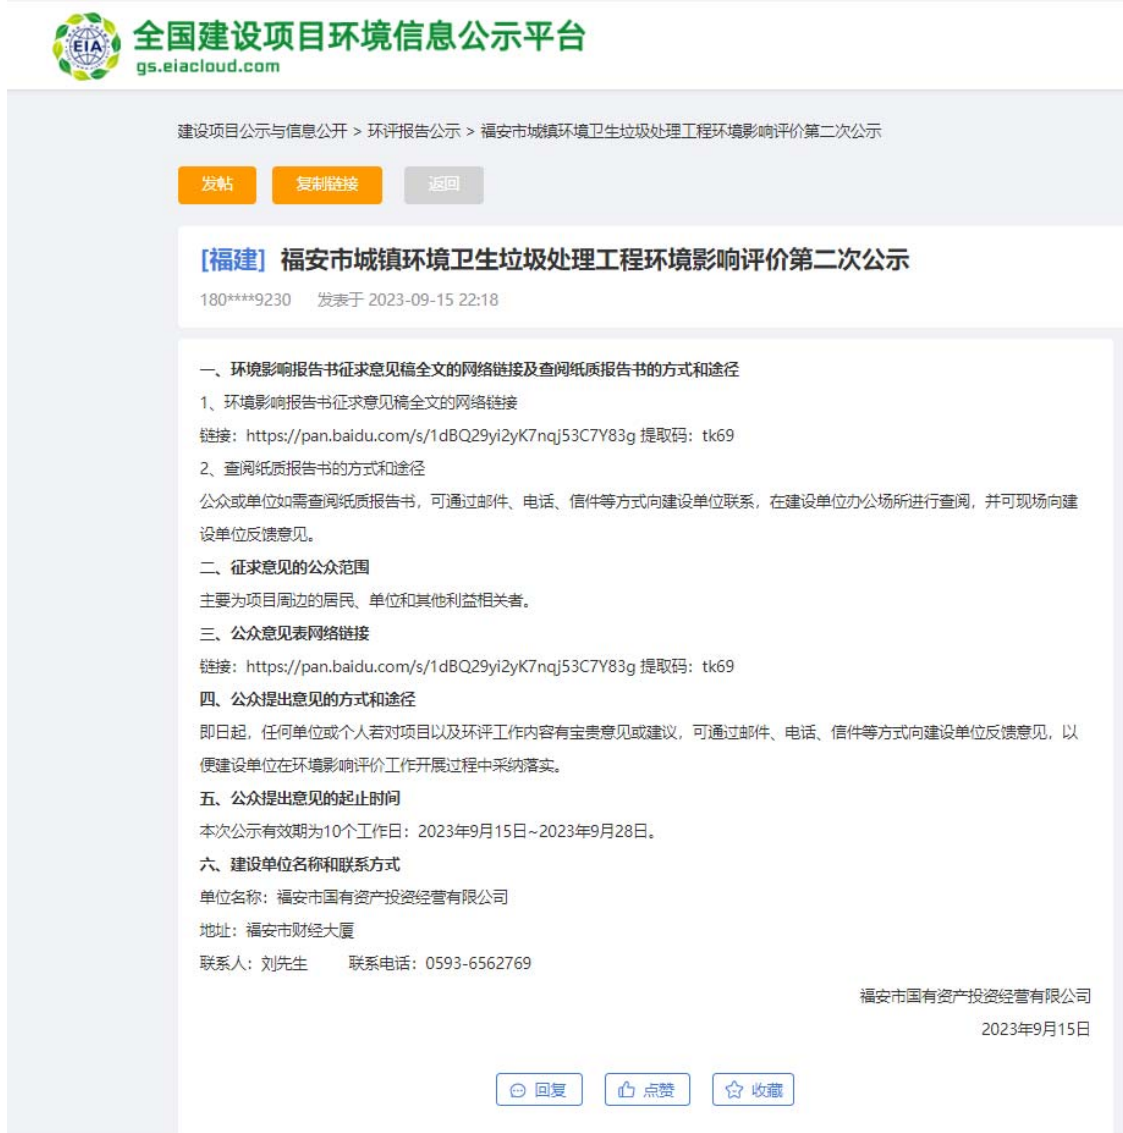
EIA
全国建设项目环境信息公示平台
gs.eiacloud.com

建设项目公示与信息公开 > 环评报告公示 > 福安市城镇环境卫生垃圾处理工程环境影响评价第二次公示

发帖 复制链接 返回

[福建] 福安市城镇环境卫生垃圾处理工程环境影响评价第二次公示

180****9230 发表于 2023-09-15 22:18

一、环境影响报告书征求意见稿全文的网络链接及查阅纸质报告书的方式和途径

1、环境影响报告书征求意见稿全文的网络链接

链接：https://pan.baidu.com/s/1dBQ29yi2yK7nqj53C7Y83g 提取码：tk69

2、查阅纸质报告书的方式和途径

公众或单位如需查阅纸质报告书，可通过邮件、电话、信件等方式向建设单位联系，在建设单位办公场所进行查阅，并可现场向建设单位反馈意见。

二、征求意见的公众范围

主要为项目周边的居民、单位和其他利益相关者。

三、公众意见表网络链接

链接：https://pan.baidu.com/s/1dBQ29yi2yK7nqj53C7Y83g 提取码：tk69

四、公众提出意见的方式和途径

即日起，任何单位或个人若对项目以及环评工作内容有宝贵意见或建议，可通过邮件、电话、信件等方式向建设单位反馈意见，以便建设单位在环境影响评价工作开展过程中采纳落实。

五、公众提出意见的起止时间

本次公示有效期为10个工作日：2023年9月15日~2023年9月28日。

六、建设单位名称和联系方式

单位名称：福安市国有资产投资经营有限公司

地址：福安市财经大厦

联系人：刘先生 联系电话：0593-6562769

福安市国有资产投资经营有限公司

2023年9月15日

回复 点赞 收藏